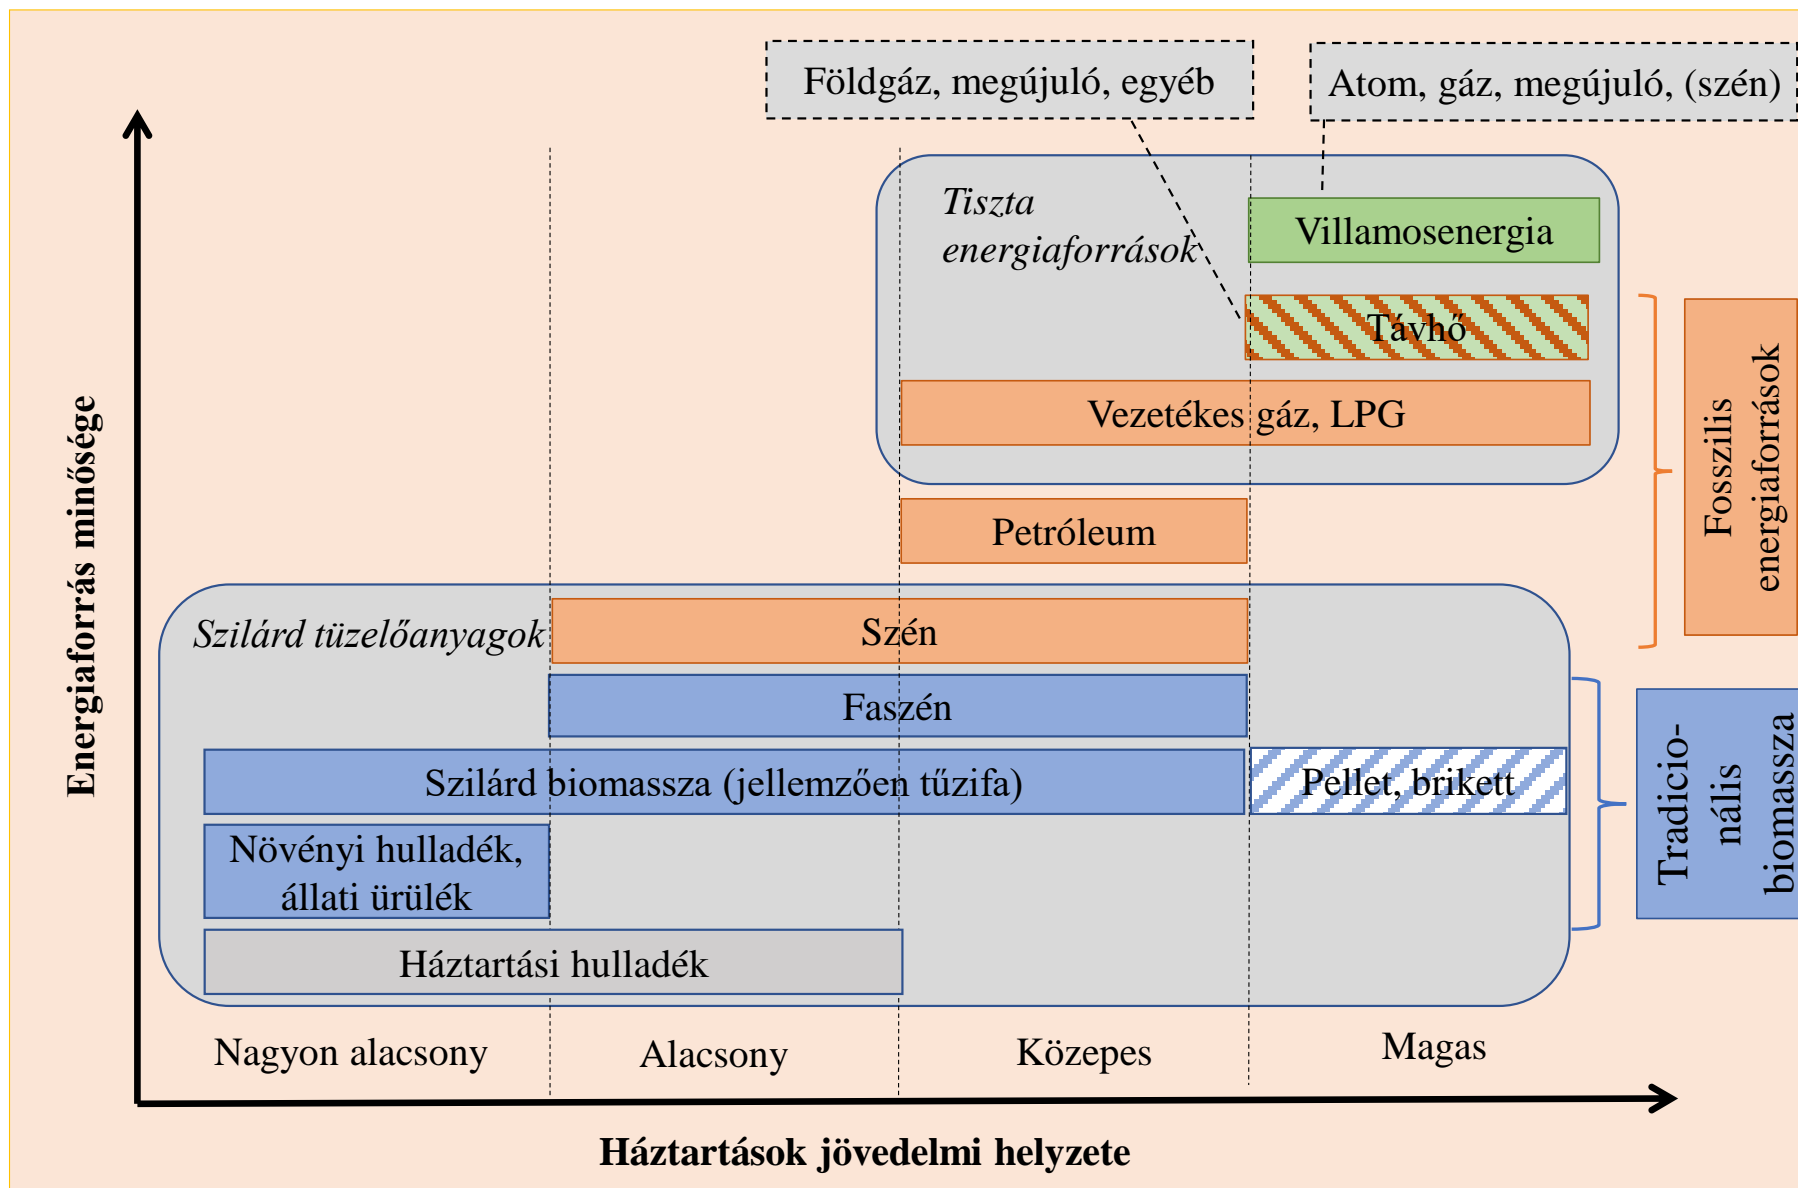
Földgáz, megújuló, egyéb

Atom, gáz, megújuló, (szén)

Energiaforrás minősége

Tiszta energiaforrások

Villamosenergia

Távhő

Vezetékes gáz, LPG

Fosszilis energiaforrások

Petróleum

Szilárd tüzelőanyagok

Szén

Faszén

Szilárd biomassza (jellemzően tűzifa)

Pellet, brikett

Tradicio-nális biomassza

Növényi hulladék, állati ürülék

Háztartási hulladék

Nagyon alacsony

Alacsony

Közepes

Magas

Háztartások jövedelmi helyzete